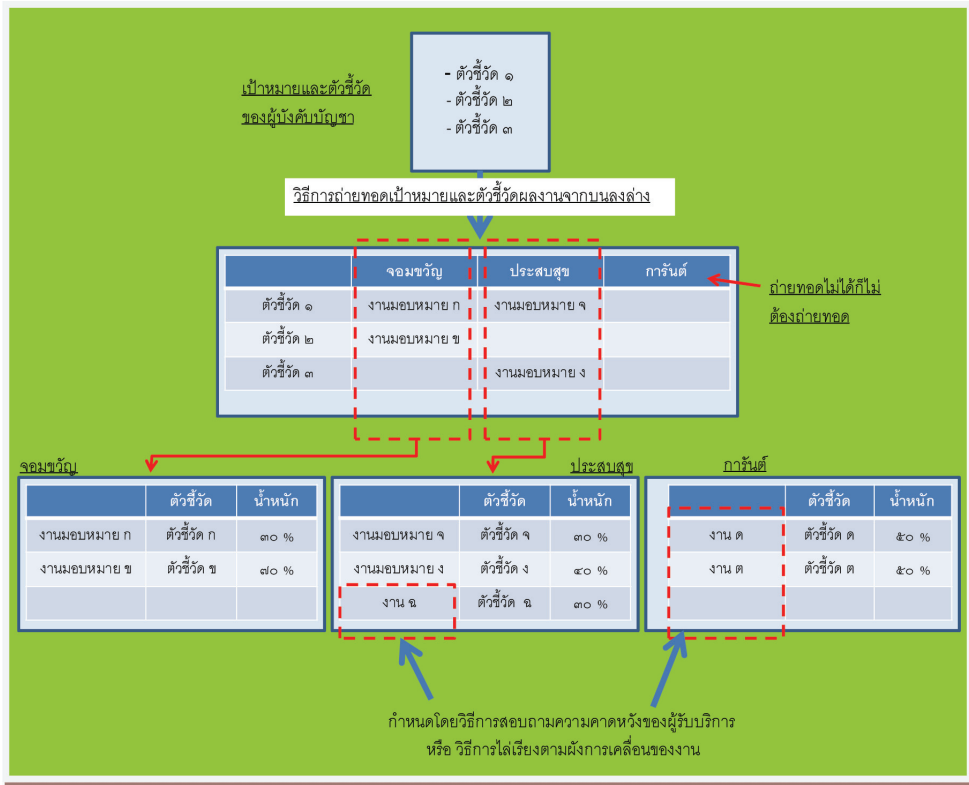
เป้าหมายและตัวชี้วัดของผู้บังคับบัญชา

- ตัวชี้วัด ๑
- ตัวชี้วัด ๒
- ตัวชี้วัด ๓

วิธีการถ่ายทอดเป้าหมายและตัวชี้วัดผลงานจากบนลงล่าง

| | จอมขวัญ | ประสบสุข | การันต์ |
|---|---|---|---|
| ตัวชี้วัด ๑ | งานมอบหมาย ก | งานมอบหมาย จ | |
| ตัวชี้วัด ๒ | งานมอบหมาย ข | | |
| ตัวชี้วัด ๓ | | งานมอบหมาย ง | |

ถ่ายทอดไม่ได้ก็ไม่ต้องถ่ายทอด

จอมขวัญ

| | ตัวชี้วัด | น้ำหนัก |
|---|---|---|
| งานมอบหมาย ก | ตัวชี้วัด ก | ๓๐ % |
| งานมอบหมาย ข | ตัวชี้วัด ข | ๗๐ % |
| | | |

ประสบสุข

| | ตัวชี้วัด | น้ำหนัก |
|---|---|---|
| งานมอบหมาย จ | ตัวชี้วัด จ | ๓๐ % |
| งานมอบหมาย ง | ตัวชี้วัด ง | ๔๐ % |
| งาน ฉ | ตัวชี้วัด ฉ | ๓๐ % |

การันต์

| | ตัวชี้วัด | น้ำหนัก |
|---|---|---|
| งาน ด | ตัวชี้วัด ด | ๕๐ % |
| งาน ต | ตัวชี้วัด ต | ๕๐ % |
| | | |

กำหนดโดยวิธีการสอบถามความคาดหวังของผู้รับบริการ หรือ วิธีการไล่เรียงตามผังการเคลื่อนของงาน